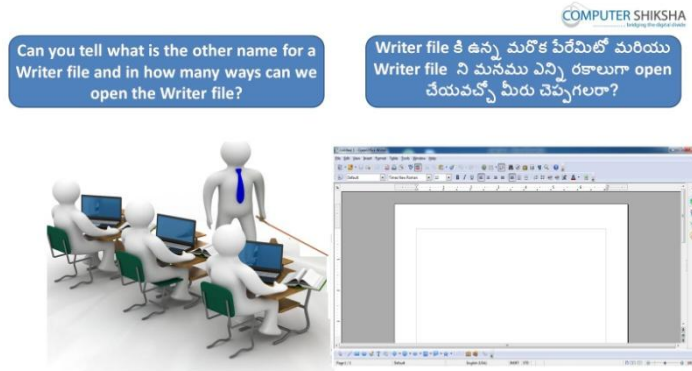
COMPUTER SHIKSHA
bridging the digital divide

Can you tell what is the other name for a Writer file and in how many ways can we open the Writer file?

Writer file కి ఉన్న మరొక పేరేమిటో మరియు Writer file ని మనము ఎన్ని రకాలుగా open చేయవచ్చో మీరు చెప్పగలరా?